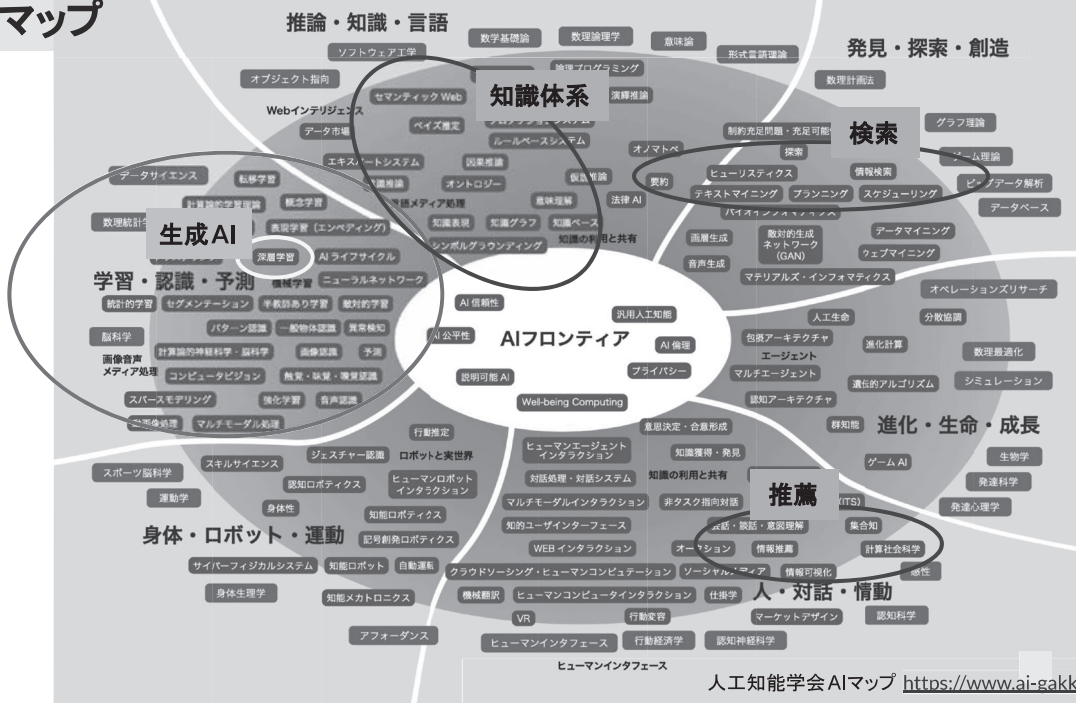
マップ

推論・知識・言語
ソフトウェア工学
数学基礎論
数理論理学
意味論
形式言語理論
発見・探索・創造
オブジェクト指向
論理プログラミング
数理計画法
知識体系
Webインテリジェンス
セマンティック Web
演繹推論
データ市場
ベイズ推定
ルールベースシステム
制約充足問題・充足可能
検索
グラフ理論
エキスパートシステム
因果推論
オノマトペ
探索
ゲーム理論
データサイエンス
転移学習
知識推論
オントロジー
仮説推論
要約
ヒューリスティクス
情報検索
ビッグデータ解析
計算論的学習理論
概念学習
メディア処理
意味理解
法律 AI
テキストマイニング
プランニング
スケジューリング
データベース
数理統計学
表現学習（エンベディング）
知識表現
知識グラフ
知識ベース
バイオインフォマティクス
生成AI
シンボルグラウンディング
知識の利用と共有
画像生成
敵対的生成ネットワーク（GAN）
データマイニング
深層学習
AI ライフサイクル
ウェブマイニング
学習・認識・予測
機械学習
ニューラルネットワーク
音声生成
マテリアルズ・インフォマティクス
統計的学習
セグメンテーション
半教師あり学習
教師的学習
AI 信頼性
汎用人工知能
オペレーションズリサーチ
脳科学
人工生命
分散協調
パターン認識
一般物体認識
異常検知
AI 公平性
AIフロンティア
包摂アーキテクチャ
進化計算
画像音声メディア処理
計算論的神経科学・脳科学
画像認識
予測
AI 倫理
エージェント
数理最適化
コンピュータビジョン
触覚・味覚・嗅覚認識
プライバシー
マルチエージェント
遺伝的アルゴリズム
シミュレーション
説明可能 AI
スパースモデリング
強化学習
音声認識
Well-being Computing
認知アーキテクチャ
画像処理
マルチモーダル処理
意思決定・合意形成
群知能
進化・生命・成長
行動推定
ヒューマンエージェントインタラクション
スポーツ脳科学
スキルサイエンス
ジェスチャー認識
ロボットと実世界
知識獲得・発見
生物学
対話処理・対話システム
知識の利用と共有
ゲーム AI
運動学
認知ロボティクス
ヒューマンロボットインタラクション
発達科学
身体性
マルチモーダルインタラクション
非タスク指向対話
推薦
(ITS)
発達心理学
知能ロボティクス
身体・ロボット・運動
知的ユーザインターフェース
談話・談話・意図理解
集合知
記号創発ロボティクス
WEB インタラクション
オークション
情報推薦
計算社会科学
サイバーフィジカルシステム
知能ロボット
自動運転
クラウドソーシング・ヒューマンコンピュテーション
ソーシャルメディア
情報可視化
感性
身体生理学
知能メカトロニクス
機械翻訳
ヒューマンコンピュータインタラクション
仕掛学
人・対話・情動
VR
行動変容
マーケットデザイン
認知科学
アフォーダンス
ヒューマンインタフェース
行動経済学
認知神経科学
ヒューマンインタフェース
人工知能学会AIマップ https://www.ai-gakk